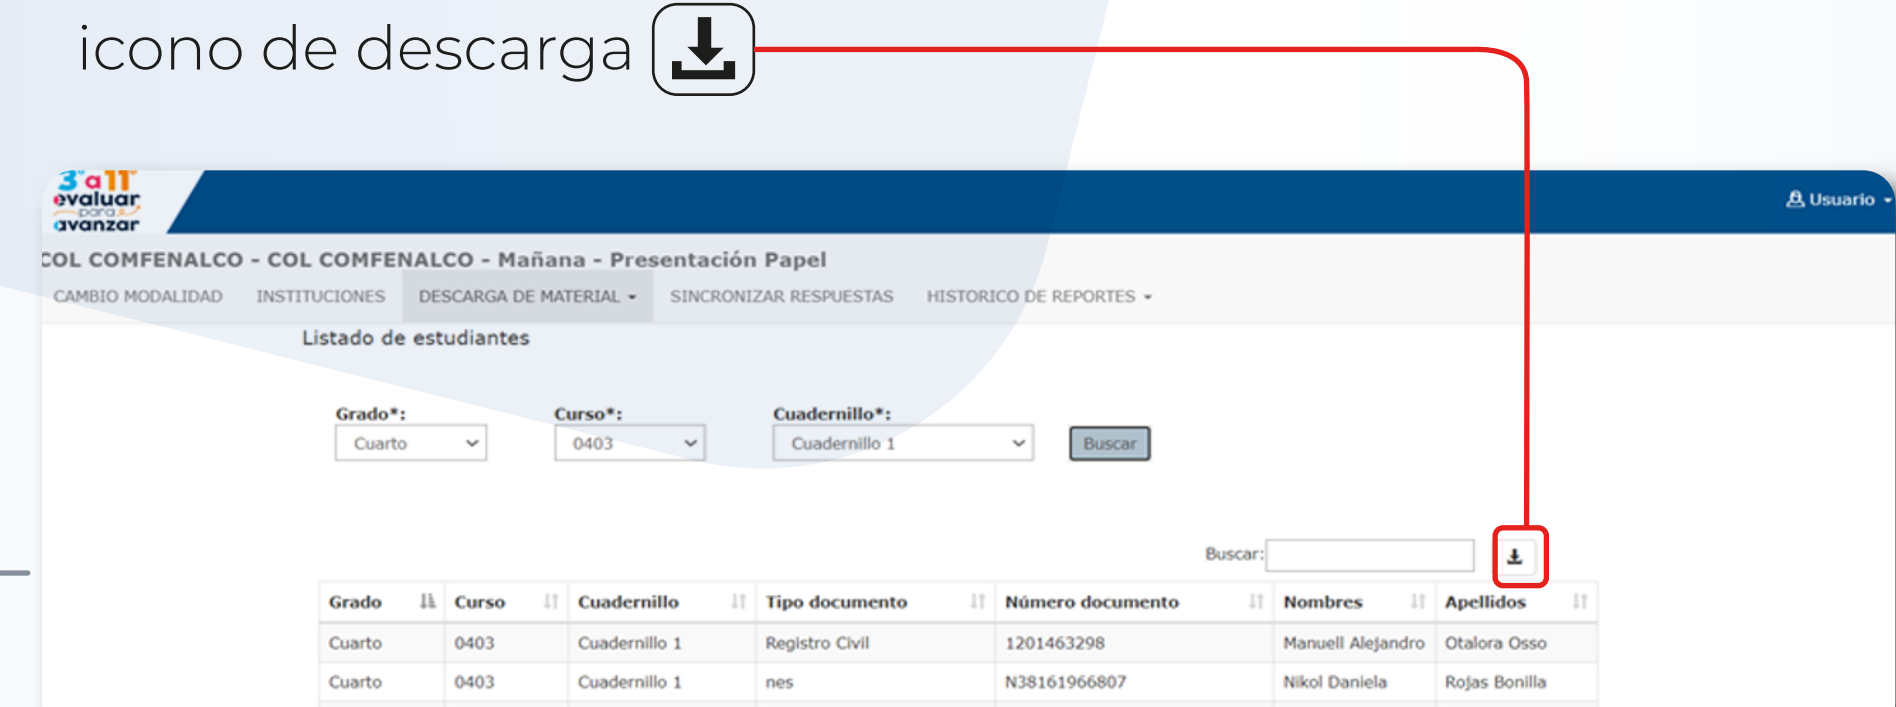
icono de descarga

3° a 11° evaluar para avanzar

Usuario

COL COMFENALCO - COL COMFENALCO - Mañana - Presentación Papel

CAMBIO MODALIDAD INSTITUCIONES DESCARGA DE MATERIAL SINCRONIZAR RESPUESTAS HISTORICO DE REPORTES

Listado de estudiantes

Grado*: Cuarto
Curso*: 0403
Cuadernillo*: Cuadernillo 1
Buscar

Buscar:

| Grado | Curso | Cuadernillo | Tipo documento | Número documento | Nombres | Apellidos |
|---|---|---|---|---|---|---|
| Cuarto | 0403 | Cuadernillo 1 | Registro Civil | 1201463298 | Manuell Alejandro | Otalora Osso |
| Cuarto | 0403 | Cuadernillo 1 | nes | N38161966807 | Nikol Daniela | Rojas Bonilla |